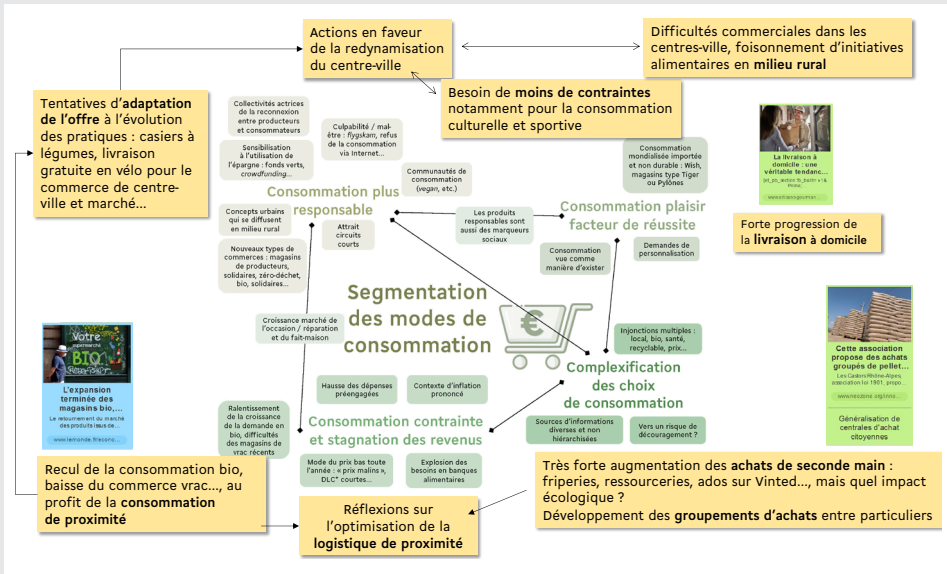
Actions en faveur de la redynamisation du centre-ville

Difficultés commerciales dans les centres-ville, foisonnement d'initiatives alimentaires en **milieu rural**

Tentatives d'**adaptation de l'offre** à l'évolution des pratiques : casiers à légumes, livraison gratuite en vélo pour le commerce de centre-ville et marché…

Besoin de **moins de contraintes** notamment pour la consommation culturelle et sportive

Collectivités actrices de la reconnexion entre producteurs et consommateurs

Culpabilité / malêtre : flygskam, refus de la consommation via Internet…

Sensibilisation à l'utilisation de l'épargne : fonds verts, crowdfunding…

Communautés de consommation (vegan, etc.)

Consommation plus responsable

Concepts urbains qui se diffusent en milieu rural

Attrait circuits courts

Les produits responsables sont aussi des marqueurs sociaux

Nouveaux types de commerces : magasins de producteurs, solidaires, zéro-déchet, bio, solidaires…

Consommation mondialisée importée et non durable : Wish, magasins type Tiger ou Pylônes

Consommation plaisir facteur de réussite

Consommation vue comme manière d'exister

Demandes de personnalisation

La livraison à domicile : une véritable tendanc…
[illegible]
www.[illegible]

Forte progression de la **livraison** à domicile

Segmentation des modes de consommation

Croissance marché de l'occasion / réparation et du fait-maison

Injonctions multiples : local, bio, santé, recyclable, prix…

Complexification des choix de consommation

Votre BIO
L'expansion terminée des magasins bio,…
Le retournement du marché des produits issus de…
www.lemonde.fr/econo…

Hausse des dépenses préengagées

Contexte d'inflation prononcé

Ralentissement de la croissance de la demande en bio, difficultés des magasins de vrac récents

Consommation contrainte et stagnation des revenus

Sources d'informations diverses et non hiérarchisées

Vers un risque de découragement ?

Cette association propose des achats groupés de pellet…
Les Castors Rhône-Alpes, association loi 1901, propo…
www.nosdemo.org/nous…

Généralisation de centrales d'achat citoyennes

Mode du prix bas toute l'année : « prix malins », DLC* courtes…

Explosion des besoins en banques alimentaires

Recul de la consommation bio, baisse du commerce vrac…, au profit de la **consommation de proximité**

Très forte augmentation des **achats de seconde main** : friperies, ressourceries, ados sur Vinted…, mais quel impact écologique ?
Développement des **groupements d'achats** entre particuliers

Réflexions sur l'optimisation de la **logistique de proximité**